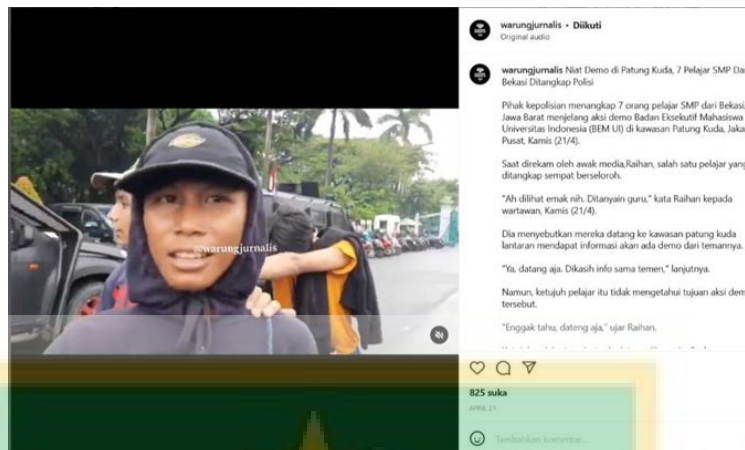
warungjurnalis • Diikuti
Original audio

@warungjurnalis

warungjurnalis Niat Demo di Patung Kuda, 7 Pelajar SMP Da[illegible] Bekasi Ditangkap Polisi

Pihak kepolisian menangkap 7 orang pelajar SMP dari Bekasi, Jawa Barat menjelang aksi demo Badan Eksekutif Mahasiswa Universitas Indonesia (BEM UI) di kawasan Patung Kuda, Jaka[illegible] Pusat, Kamis (21/4).

Saat direkam oleh awak media,Raihan, salah satu pelajar yang ditangkap sempat berseloroh.

"Ah dilihat emak nih. Ditanyain guru," kata Raihan kepada wartawan, Kamis (21/4).

Dia menyebutkan mereka datang ke kawasan patung kuda lantaran mendapat informasi akan ada demo dari temannya.

"Ya, datang aja. Dikasih info sama temen," lanjutnya.

Namun, ketujuh pelajar itu tidak mengetahui tujuan aksi dem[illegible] tersebut.

"Enggak tahu, dateng aja," ujar Raihan.

825 suka
APRIL 21

Tambahkan komentar...